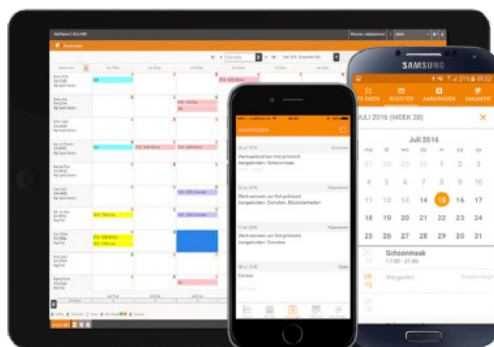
SAMSUNG

09:22

BERICHTEN ROOSTER AANVRAGEN VAKANTIE

JULI 2016 (WEEK 28)

Juli 2016

4 5 6 7 8 9 10
11 12 13 14 15 16 17
18 19 20 21 22 23 24
25 26 27 28 29 30 31

Schoonmaak
17:00 - 21:00

Vergader

AANVRAGEN

Werkzaamheden van fret gebracht
Voorwaarden: Donderdag

Werkzaamheden van fret gebracht
Voorwaarden: Donderdag, Bijzonderheden

Werkzaamheden van fret gebracht
Voorwaarden: Donderdag

Dinsdag

Roosters